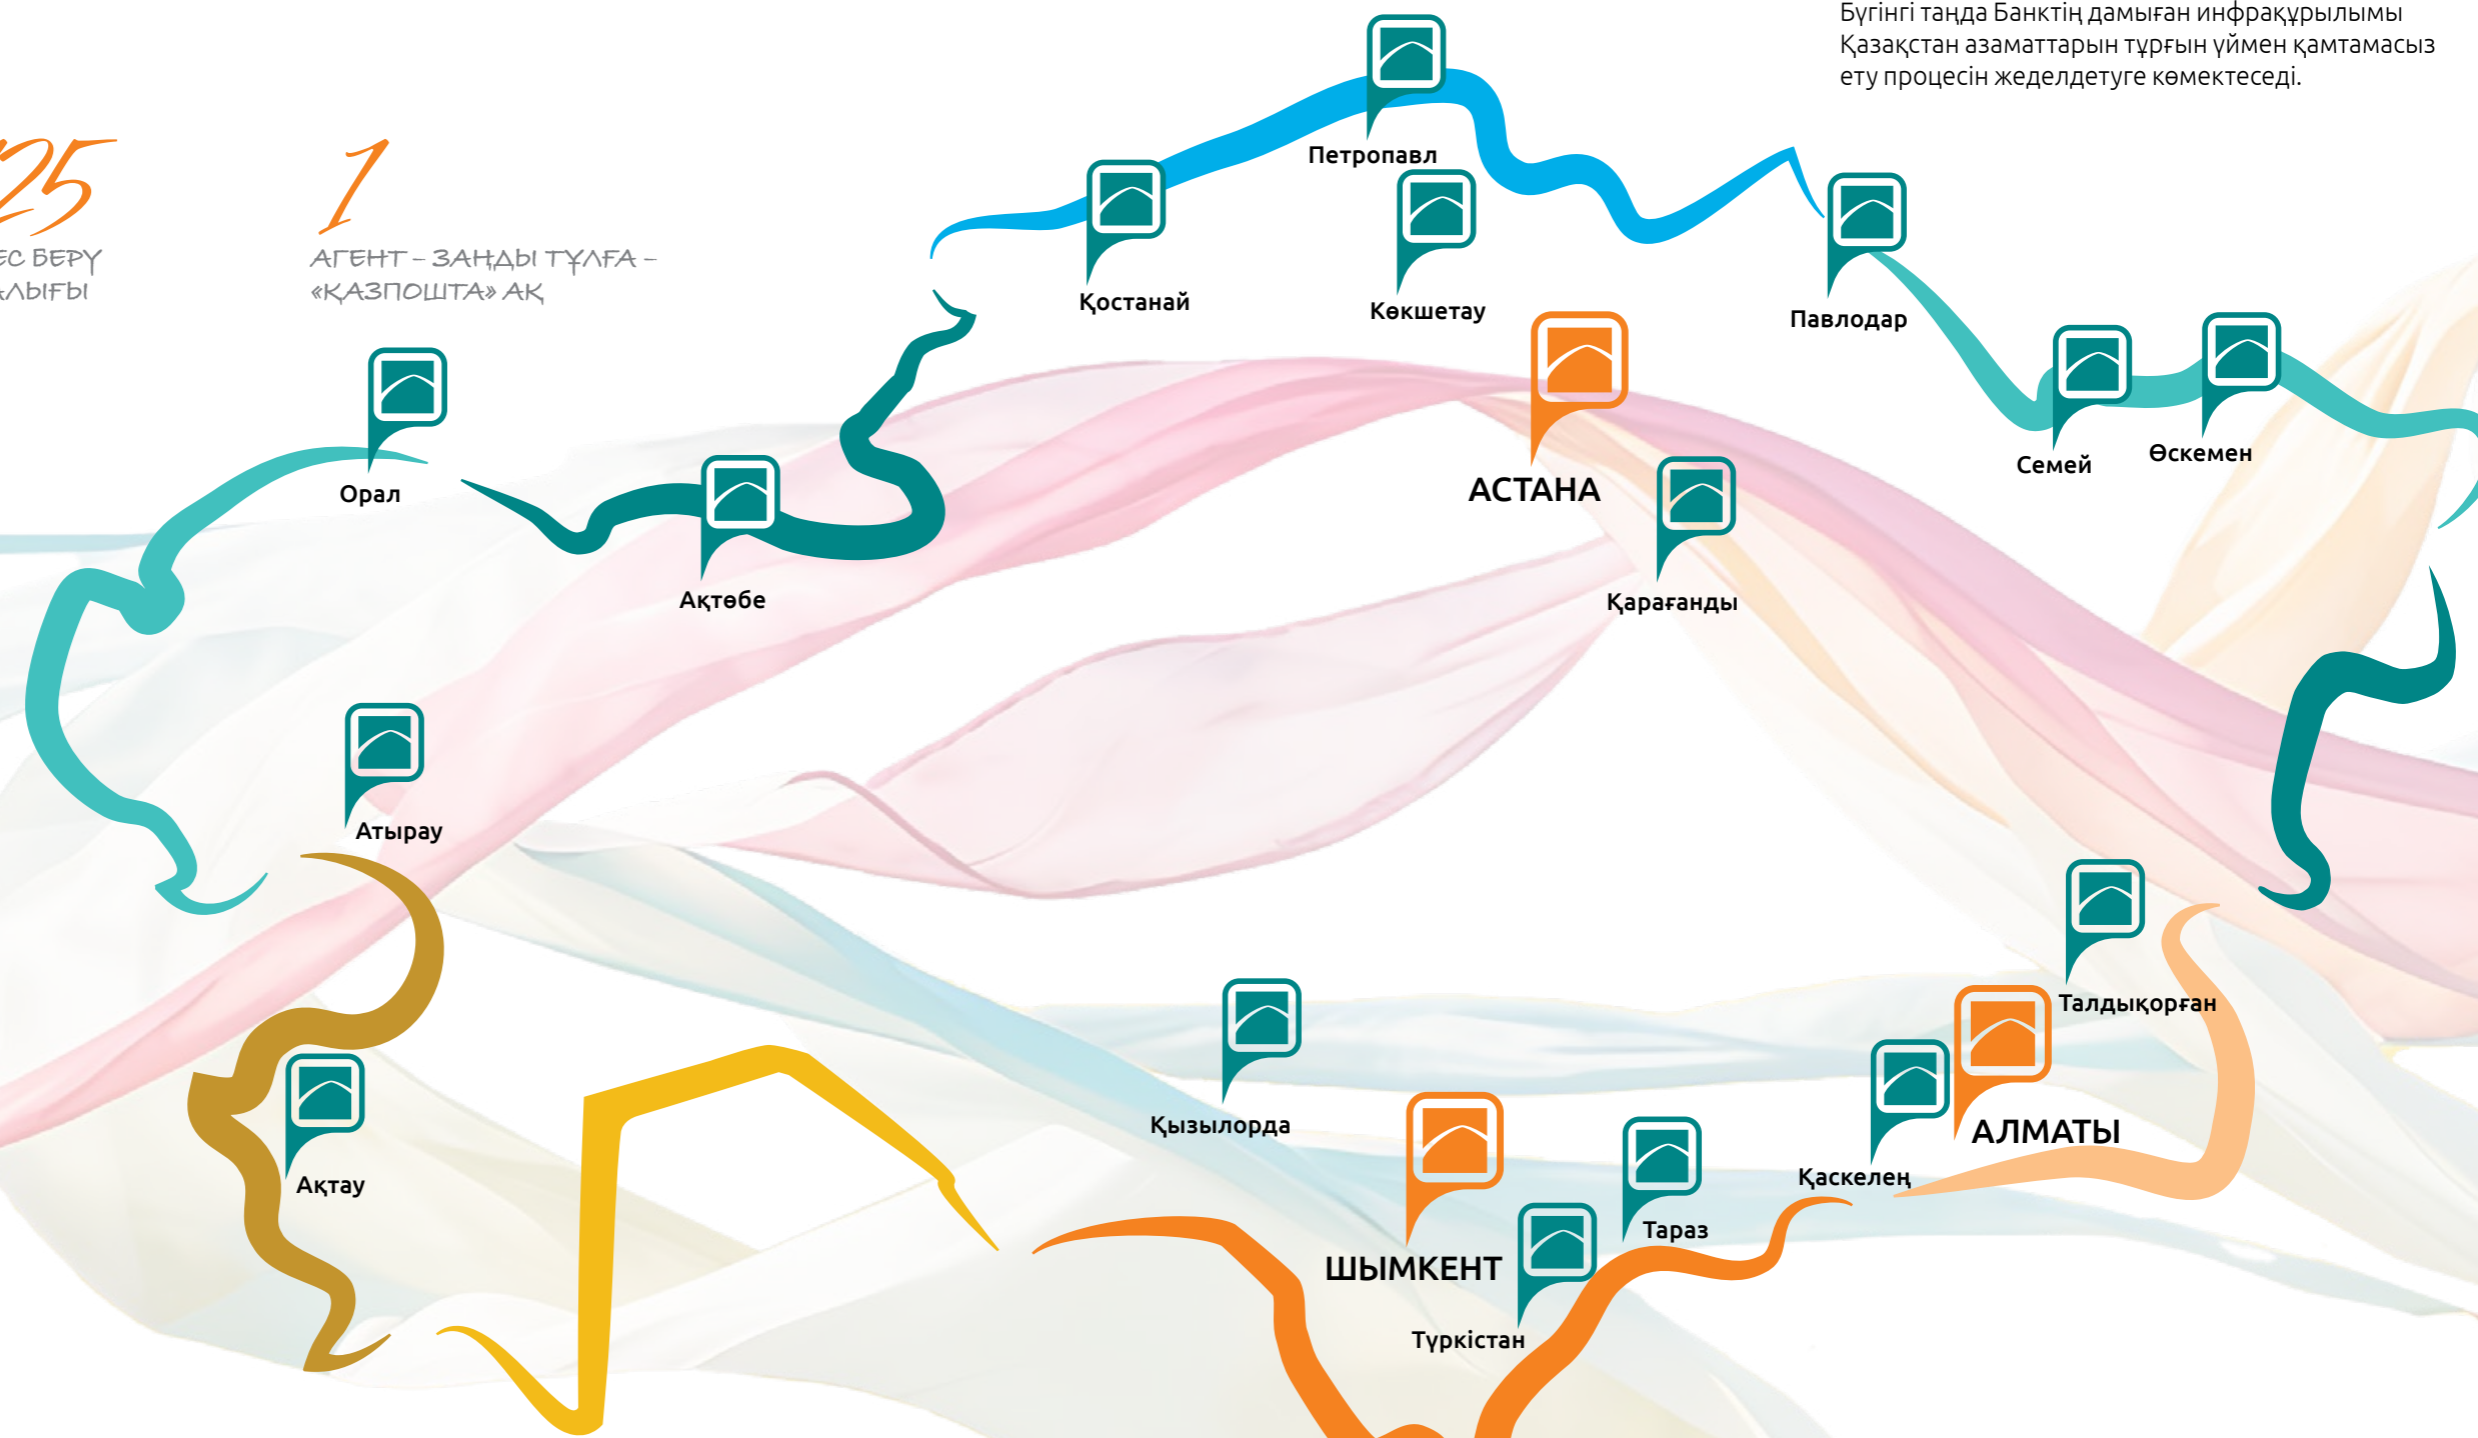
Бүгінгі таңда Банктің дамыған инфрақұрылымы Қазақстан азаматтарын тұрғын үймен қамтамасыз ету процесін жеделдетуге көмектеседі.

25
ЕС БЕРУ
ЛЫҒЫ

1
АГЕНТ – ЗАҢДЫ ТҰЛҒА – «ҚАЗПОШТА» АҚ

Петропавл
Қостанай
Көкшетау
Павлодар
Орал
Ақтөбе
АСТАНА
Семей
Өскемен
Қарағанды
Атырау
Талдықорған
Ақтау
Қызылорда
АЛМАТЫ
Қаскелең
Тараз
ШЫМКЕНТ
Түркістан